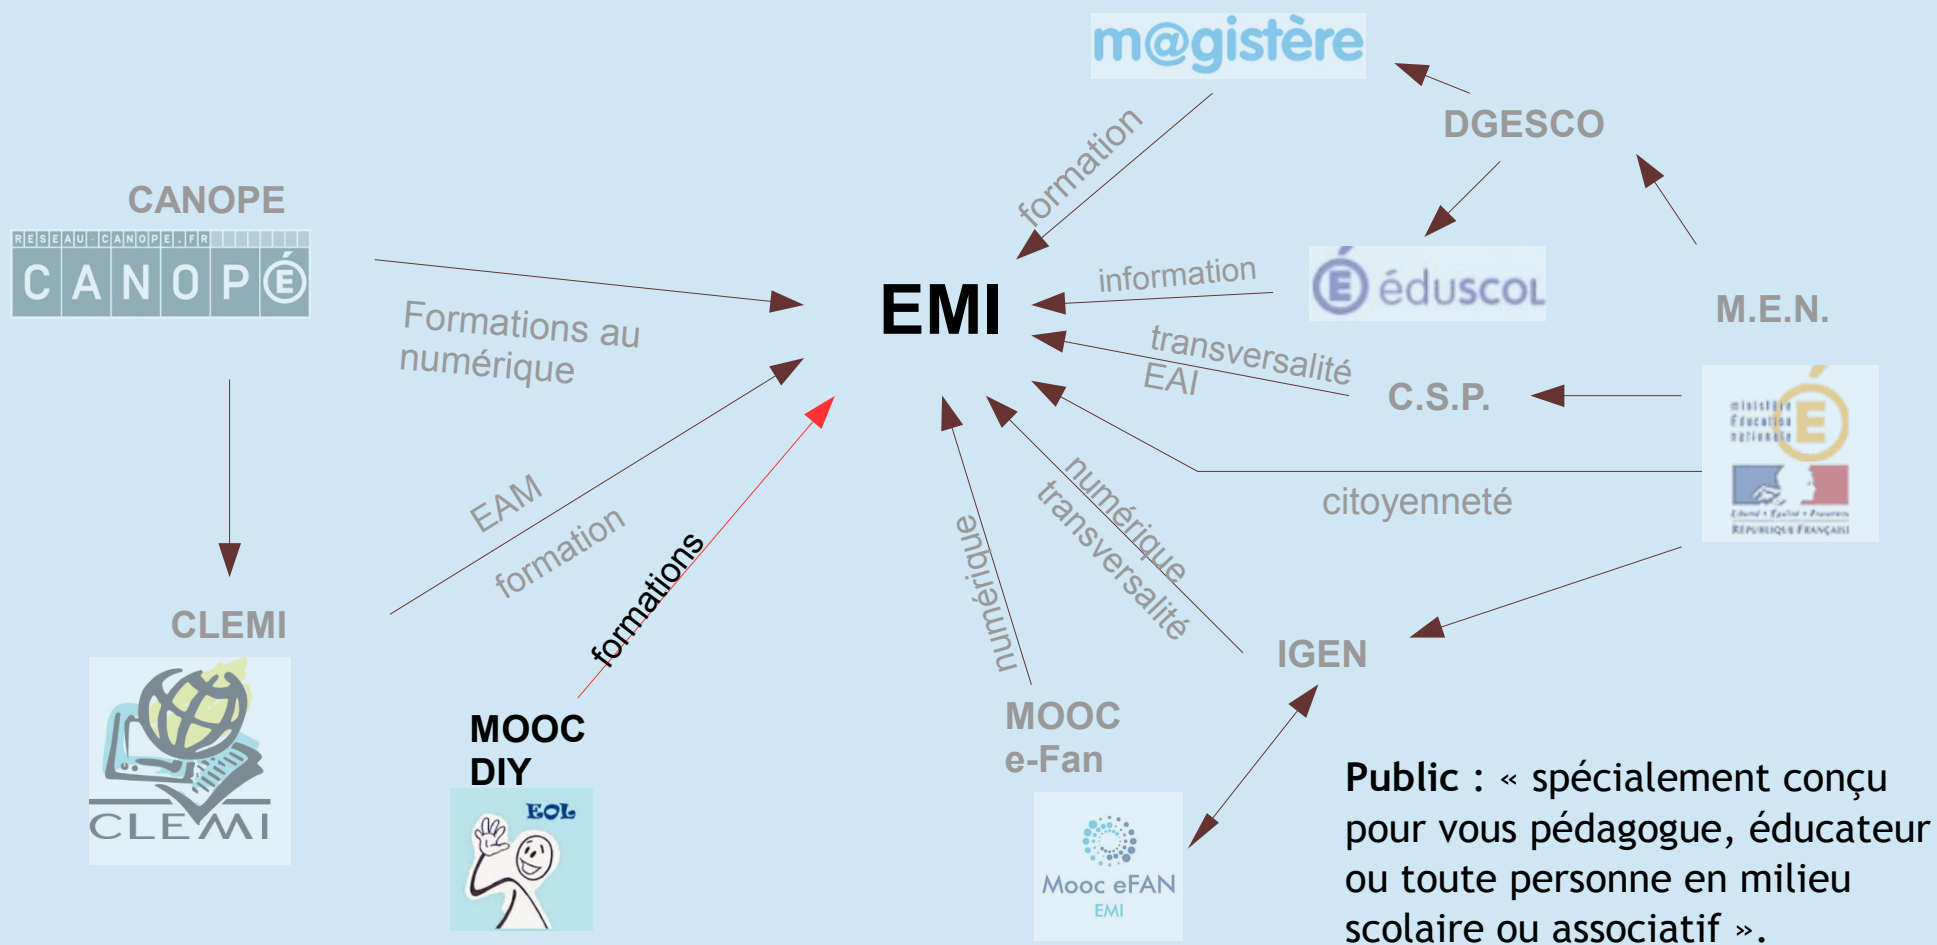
m@gistère

DGESCO

formation

CANOPE

RESEAU-CANOPE.FR

CANOPÉ

Formations au numérique

EMI

information

éduscol

M.E.N.

transversalité EAI

C.S.P.

ministère Éducation nationale

Liberté • Égalité • Fraternité
RÉPUBLIQUE FRANÇAISE

citoyenneté

EAM formation

formations

numérique

numérique transversalité

CLEMI

CLEMI

MOOC DIY

EOL

MOOC e-Fan

IGEN

Mooc eFAN EMI

**Public** : « spécialement conçu pour vous pédagogue, éducateur ou toute personne en milieu scolaire ou associatif ».